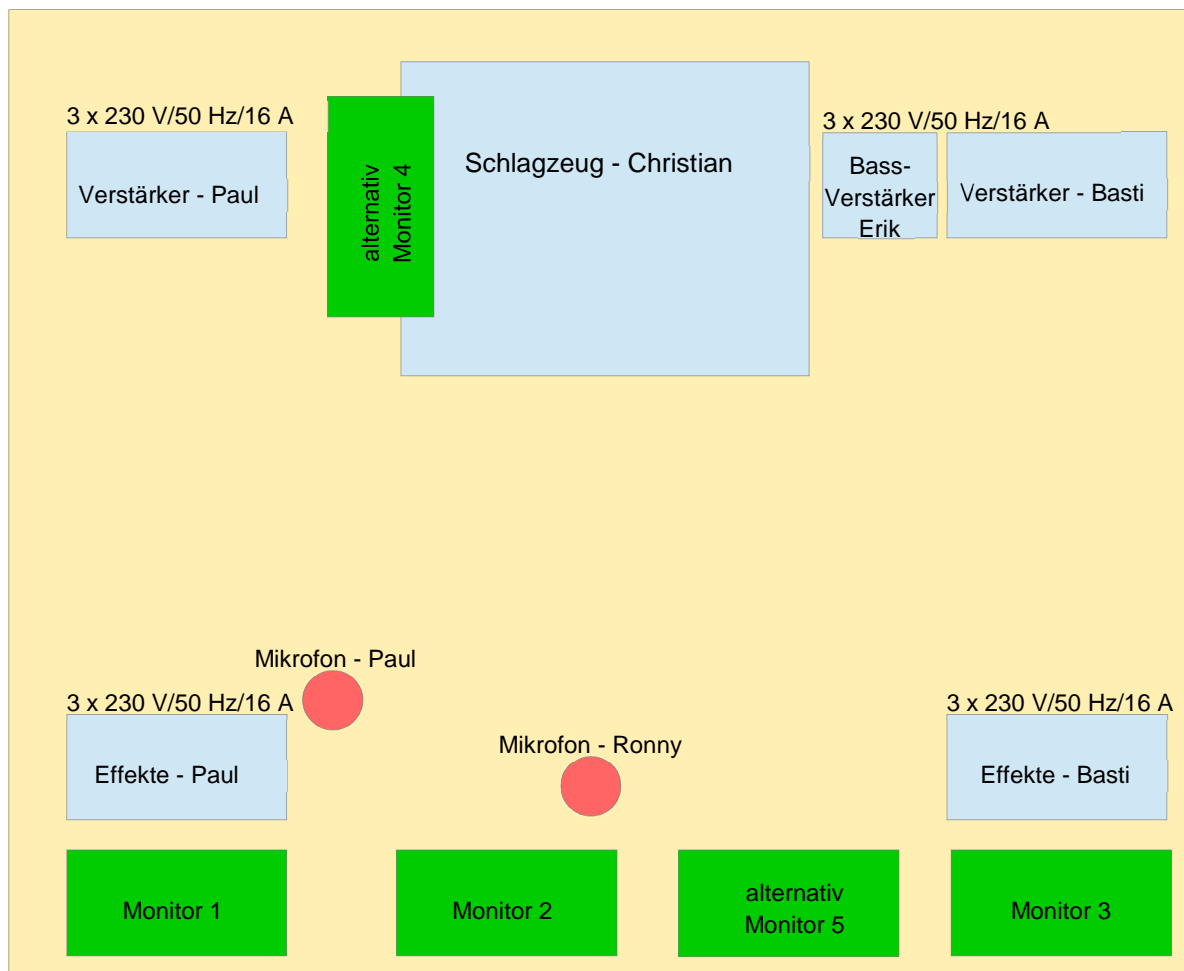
3 x 230 V/50 Hz/16 A

Verstärker - Paul

alternativ Monitor 4

Schlagzeug - Christian

3 x 230 V/50 Hz/16 A

Bass-Verstärker Erik

Verstärker - Basti

Mikrofon - Paul

3 x 230 V/50 Hz/16 A

Effekte - Paul

Mikrofon - Ronny

3 x 230 V/50 Hz/16 A

Effekte - Basti

Monitor 1

Monitor 2

alternativ Monitor 5

Monitor 3